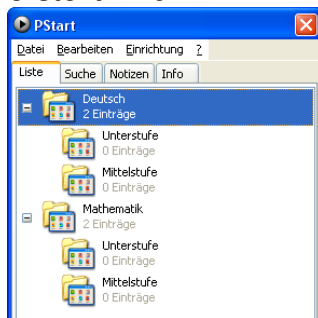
PStart

Datei Bearbeiten Einrichtung ?

Liste Suche Notizen Info

Deutsch
2 Einträge

Unterstufe
0 Einträge

Mittelstufe
0 Einträge

Mathematik
2 Einträge

Unterstufe
0 Einträge

Mittelstufe
0 Einträge